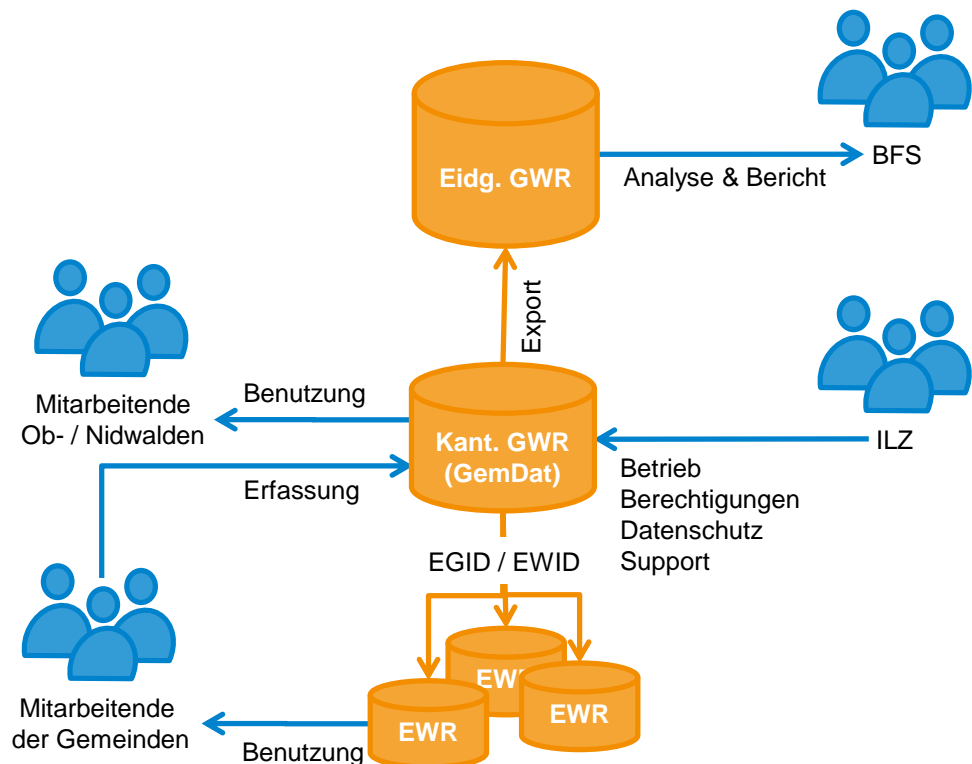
Eidg. GWR

Analyse & Bericht

BFS

Export

Benutzung

Mitarbeitende Ob- / Nidwalden

Kant. GWR (GemDat)

ILZ

Erfassung

Betrieb
Berechtigungen
Datenschutz
Support

EGID / EWID

Mitarbeitende der Gemeinden

EWR

EWR

EWR

Benutzung